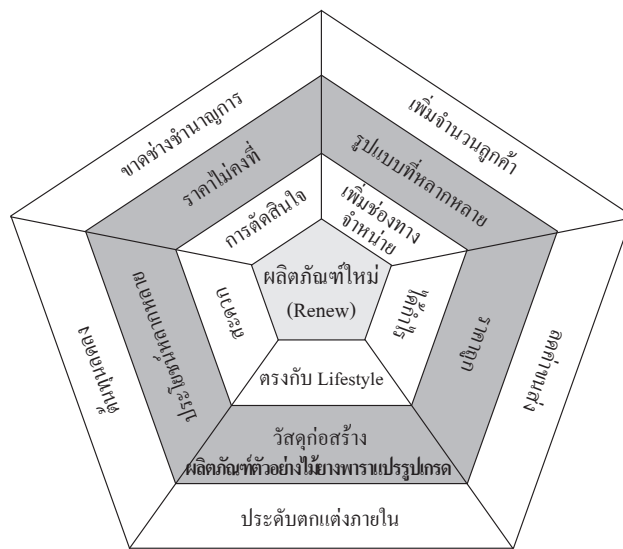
ขาดช่างชำนาญการ
เพิ่มจำนวนลูกค้า
ราคาไม่คงที่
รูปแบบที่หลากหลาย
การตัดสินใจ
เพิ่มช่องทางจำหน่าย
ผลิตภัณฑ์ใหม่
(Renew)
ประโยชน์หลายด้าน
สะดวก
ใช้ง่าย
ราคาถูก
หาซื้อยาก
ออกแบบ
ตรงกับ Lifestyle
วัสดุก่อสร้าง
ผลิตภัณฑ์ตัวอย่างไม้ยางพาราแปรรูปเกรด
ประดับตกแต่งภายใน